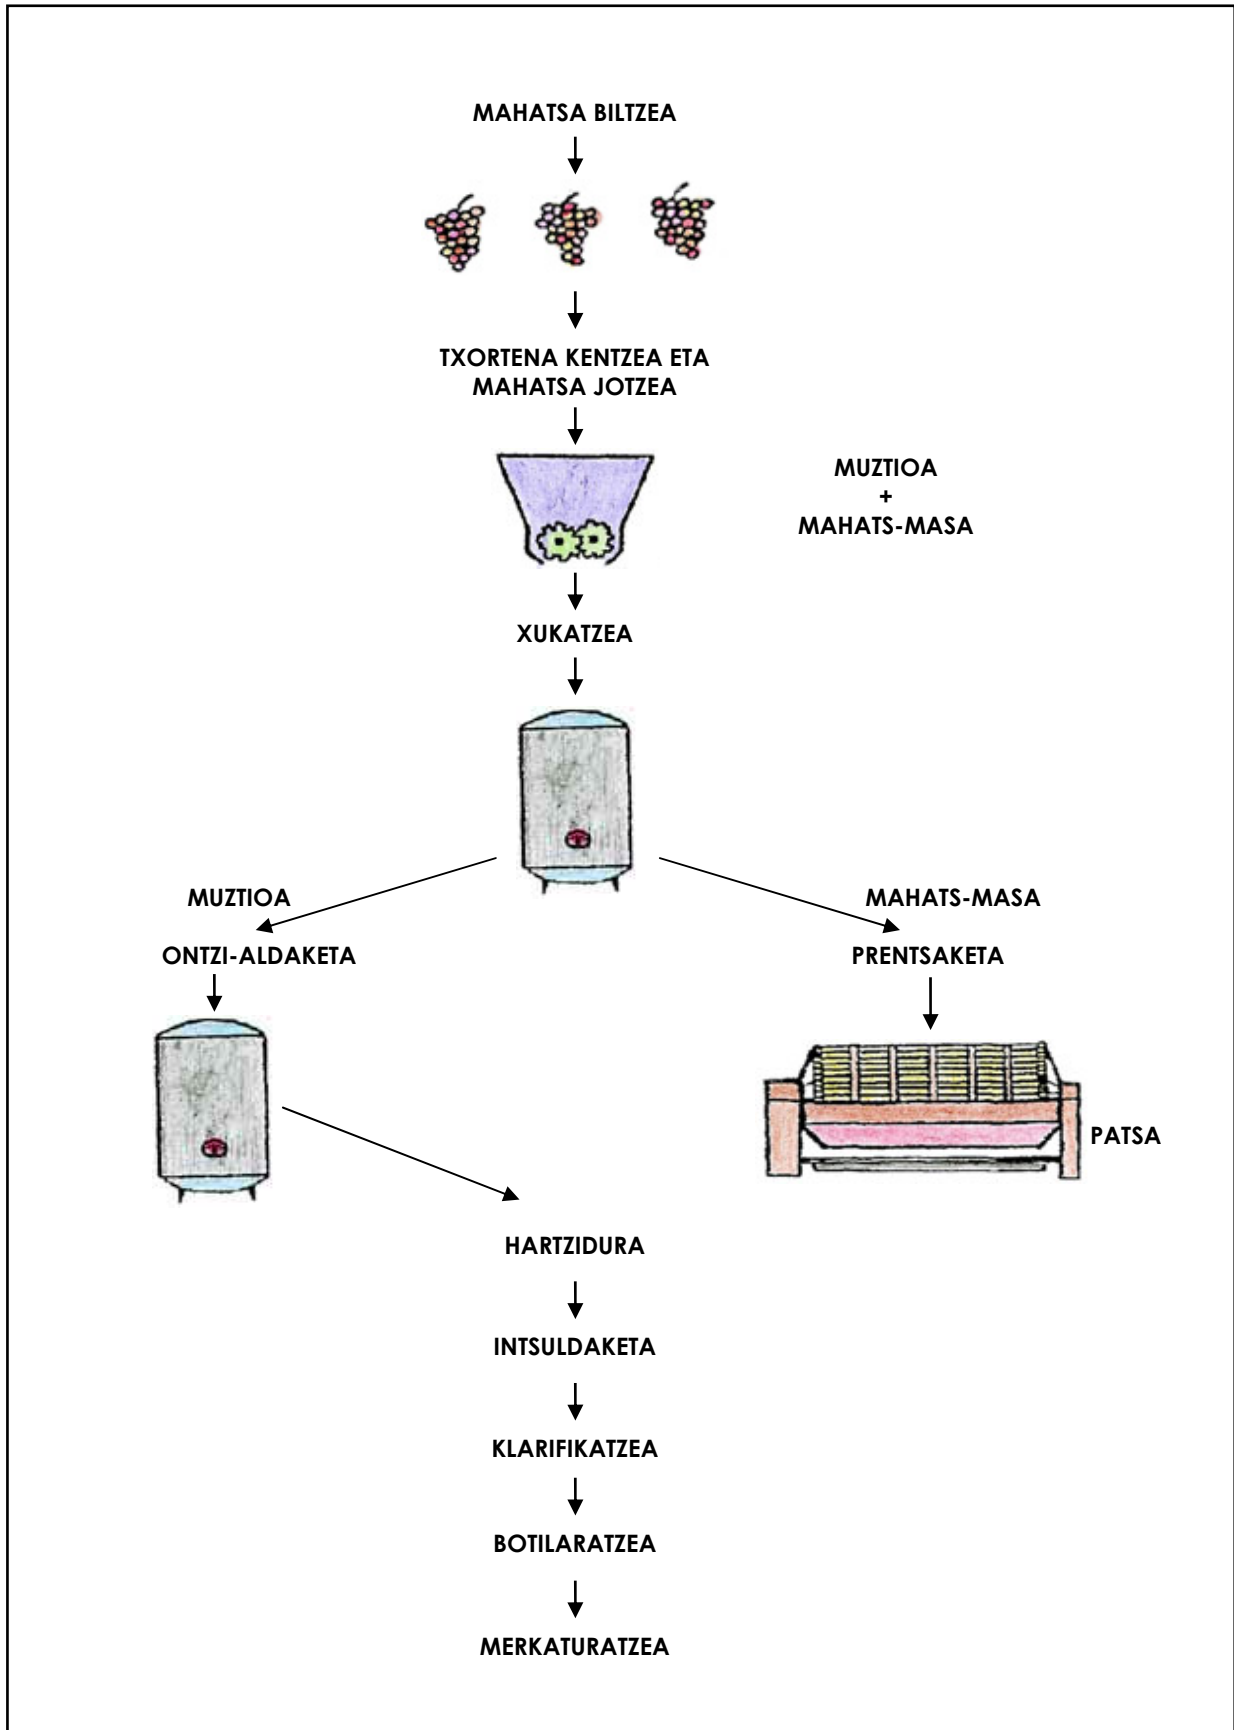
MAHATSA BILTZEA

TXORTENA KENTZEA ETA MAHATSA JOTZEA

MUZTIOA
+
MAHATS-MASA

XUKATZEA

MUZTIOA

ONTZI-ALDAKETA

MAHATS-MASA

PRENTSAKETA

PATSA

HARTZIDURA

INTSULDAKETA

KLARIFIKATZEA

BOTILARATZEA

MERKATURATZEA